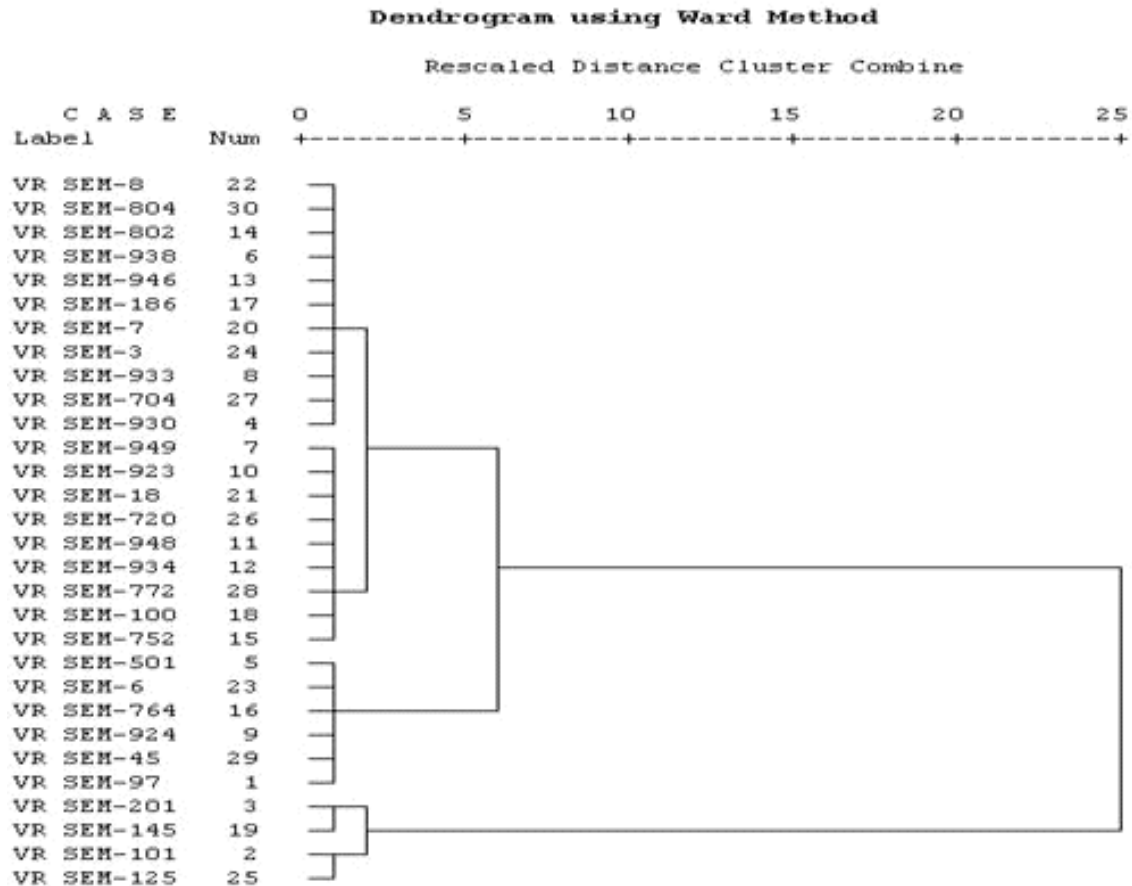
Dendrogram using Ward Method

Rescaled Distance Cluster Combine

| C A S E Label | Num | 0 | 5 | 10 | 15 | 20 | 25 |
|---|---|---|---|---|---|---|---|
| | | +---------+---------+---------+---------+---------+ | | | | | |
| VR SEM-8 | 22 | | | | | | |
| VR SEM-804 | 30 | | | | | | |
| VR SEM-802 | 14 | | | | | | |
| VR SEM-938 | 6 | | | | | | |
| VR SEM-946 | 13 | | | | | | |
| VR SEM-186 | 17 | | | | | | |
| VR SEM-7 | 20 | | | | | | |
| VR SEM-3 | 24 | | | | | | |
| VR SEM-933 | 8 | | | | | | |
| VR SEM-704 | 27 | | | | | | |
| VR SEM-930 | 4 | | | | | | |
| VR SEM-949 | 7 | | | | | | |
| VR SEM-923 | 10 | | | | | | |
| VR SEM-18 | 21 | | | | | | |
| VR SEM-720 | 26 | | | | | | |
| VR SEM-948 | 11 | | | | | | |
| VR SEM-934 | 12 | | | | | | |
| VR SEM-772 | 28 | | | | | | |
| VR SEM-100 | 18 | | | | | | |
| VR SEM-752 | 15 | | | | | | |
| VR SEM-501 | 5 | | | | | | |
| VR SEM-6 | 23 | | | | | | |
| VR SEM-764 | 16 | | | | | | |
| VR SEM-924 | 9 | | | | | | |
| VR SEM-45 | 29 | | | | | | |
| VR SEM-97 | 1 | | | | | | |
| VR SEM-201 | 3 | | | | | | |
| VR SEM-145 | 19 | | | | | | |
| VR SEM-101 | 2 | | | | | | |
| VR SEM-125 | 25 | | | | | | |